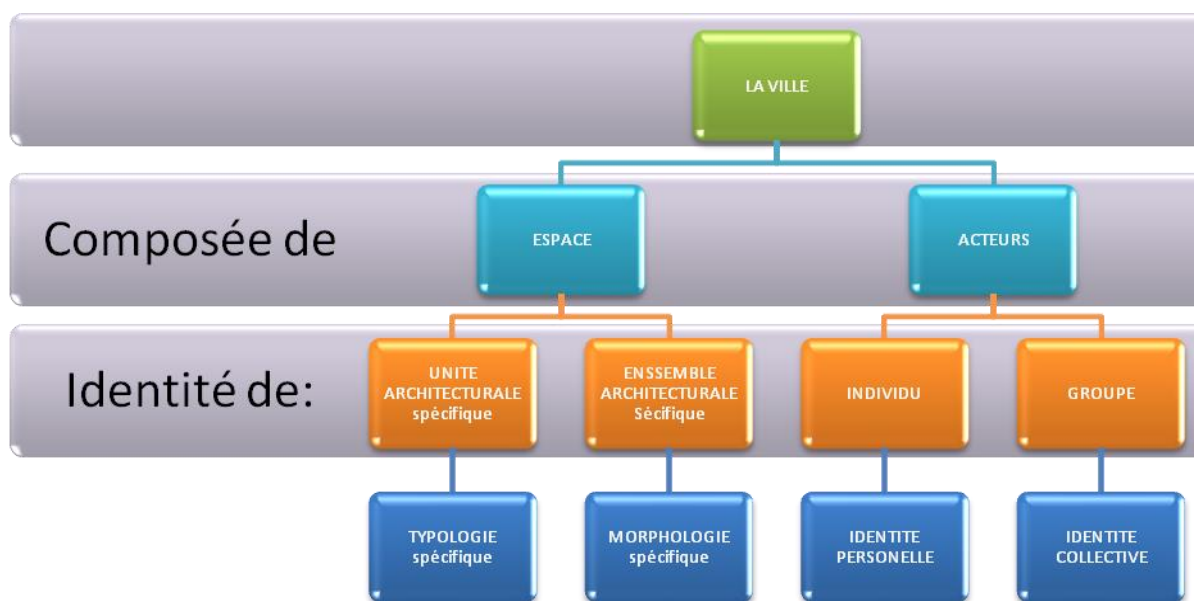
LA VILLE

Composée de

ESPACE

ACTEURS

Identité de:

UNITE ARCHITECTURALE spécifique

ENSSEMBLE ARCHITECTURALE Sécifique

INDIVIDU

GROUPE

TYPOLOGIE spécifique

MORPHOLOGIE spécifique

IDENTITE PERSONELLE

IDENTITE COLLECTIVE